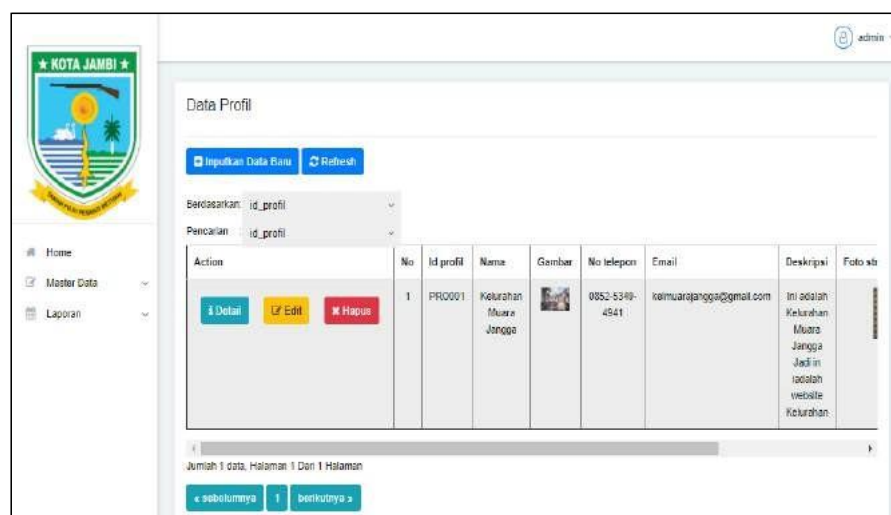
★ KOTA JAMBI ★

admin

Home
Master Data
Laporan

Data Profil

Inputkan Data Baru
Refresh

Berdasarkan: id_profil
Pencarian id_profil

| Action | No | Id profil | Nama | Gambar | No telepon | Email | Deskripsi | Foto st |
|---|---|---|---|---|---|---|---|---|
| Detail Edit Hapus | 1 | PRO001 | Kelurahan Muara Jangga | | 0852-5349-4941 | kelmuarajangga@gmail.com | Ini adalah Kelurahan Muara Jangga Jadi in iadalah website Kelurahan | |

Jumlah 1 data, Halaman 1 Dari 1 Halaman

« sebelumnya 1 berikutnya »